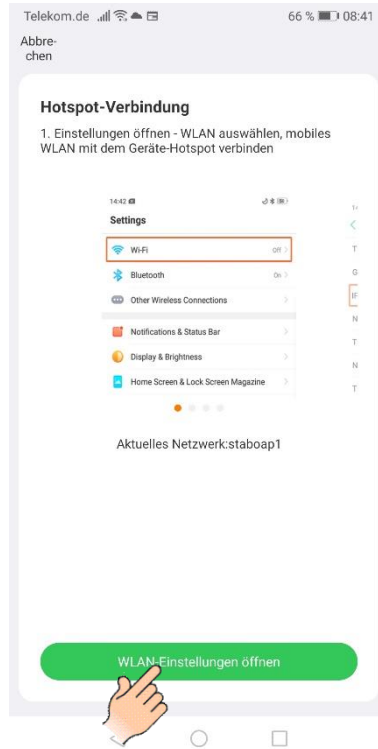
Telekom.de 66 % 08:41

Abbrechen

Hotspot-Verbindung

1. Einstellungen öffnen - WLAN auswählen, mobiles WLAN mit dem Geräte-Hotspot verbinden

14:42

Settings

Wi-Fi Off

Bluetooth On

Other Wireless Connections

Notifications & Status Bar

Display & Brightness

Home Screen & Lock Screen Magazine

Aktuelles Netzwerk:staboap1

WLAN-Einstellungen öffnen